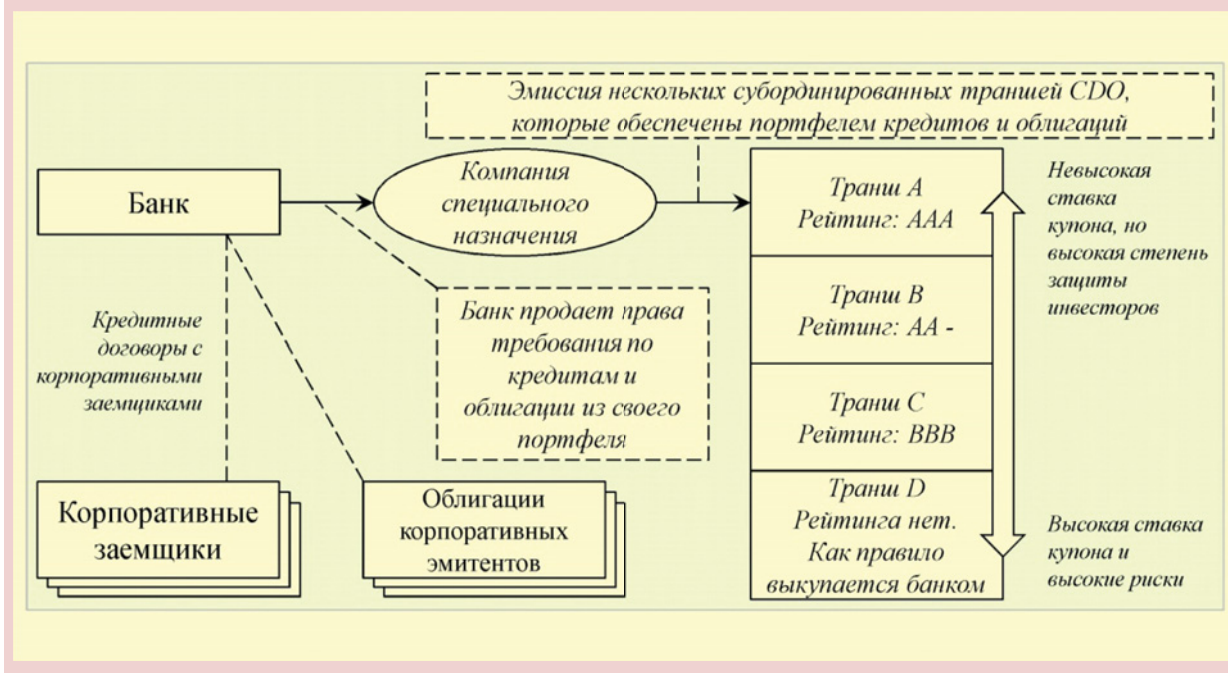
Эмиссия нескольких субординированных траншей CDO, которые обеспечены портфелем кредитов и облигаций

Банк

Компания специального назначения

Транш A
Рейтинг: AAA

Транш B
Рейтинг: AA -

Транш C
Рейтинг: BBB

Транш D
Рейтинга нет.
Как правило выкупается банком

Невысокая ставка купона, но высокая степень защиты инвесторов

Высокая ставка купона и высокие риски

Кредитные договоры с корпоративными заемщиками

Банк продает права требования по кредитам и облигации из своего портфеля

Корпоративные заемщики

Облигации корпоративных эмитентов